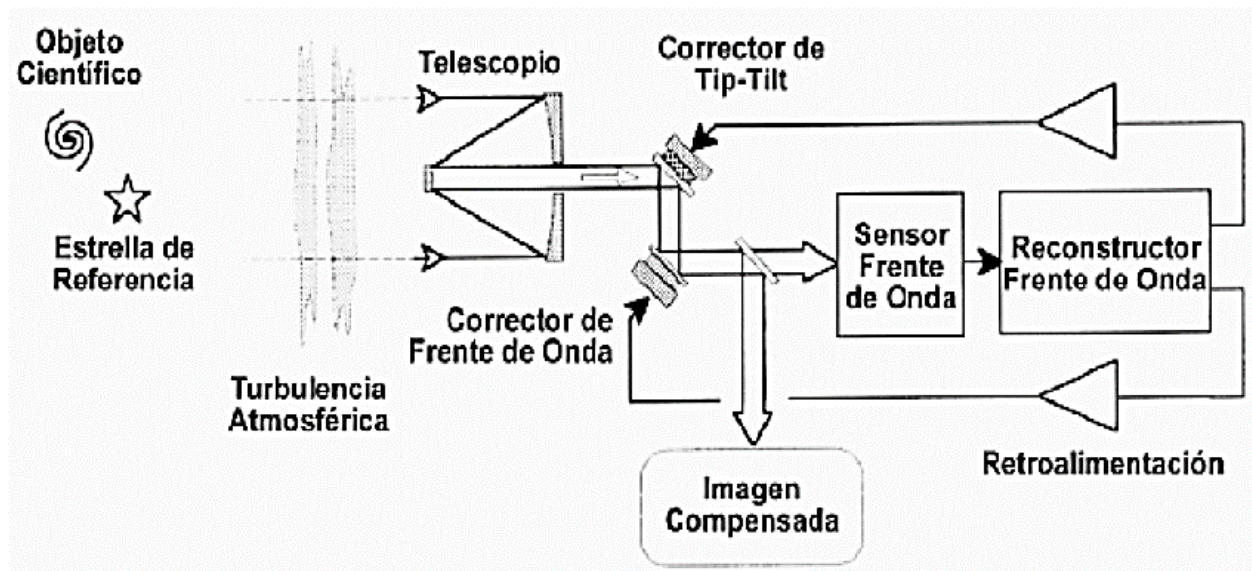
Objeto Científico

Estrella de Referencia

Turbulencia Atmosférica

Telescopio

Corrector de Tip-Tilt

Corrector de Frente de Onda

Sensor Frente de Onda

Reconstructor Frente de Onda

Retroalimentación

Imagen Compensada